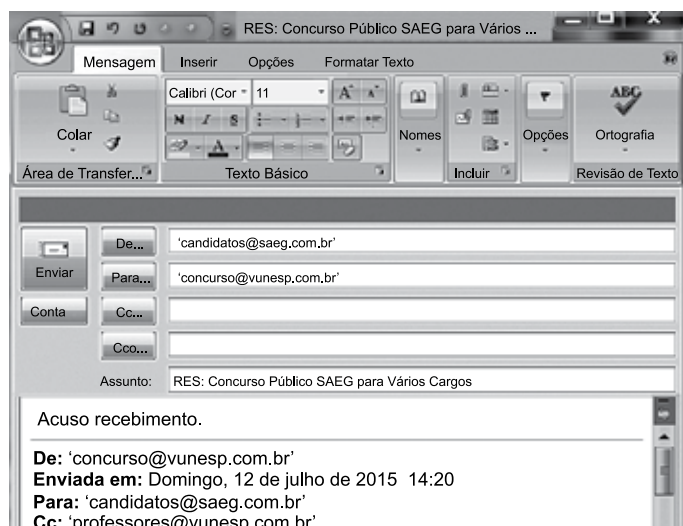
RES: Concurso Público SAEG para Vários ...

Mensagem Inserir Opções Formatar Texto

Colar
Área de Transfer...

Calibri (Cor 11
N I S
Texto Básico

Nomes
Incluir
Opções
ABC
Ortografia
Revisão de Texto

Enviar
Conta
De... 'candidatos@saeg.com.br'
Para... 'concurso@vunesp.com.br'
Cc...
Cco...
Assunto: RES: Concurso Público SAEG para Vários Cargos

Acuso recebimento.

**De:** 'concurso@vunesp.com.br'
**Enviada em:** Domingo, 12 de julho de 2015 14:20
**Para:** 'candidatos@saeg.com.br'
**Cc:** 'professores@vunesp.com.br'